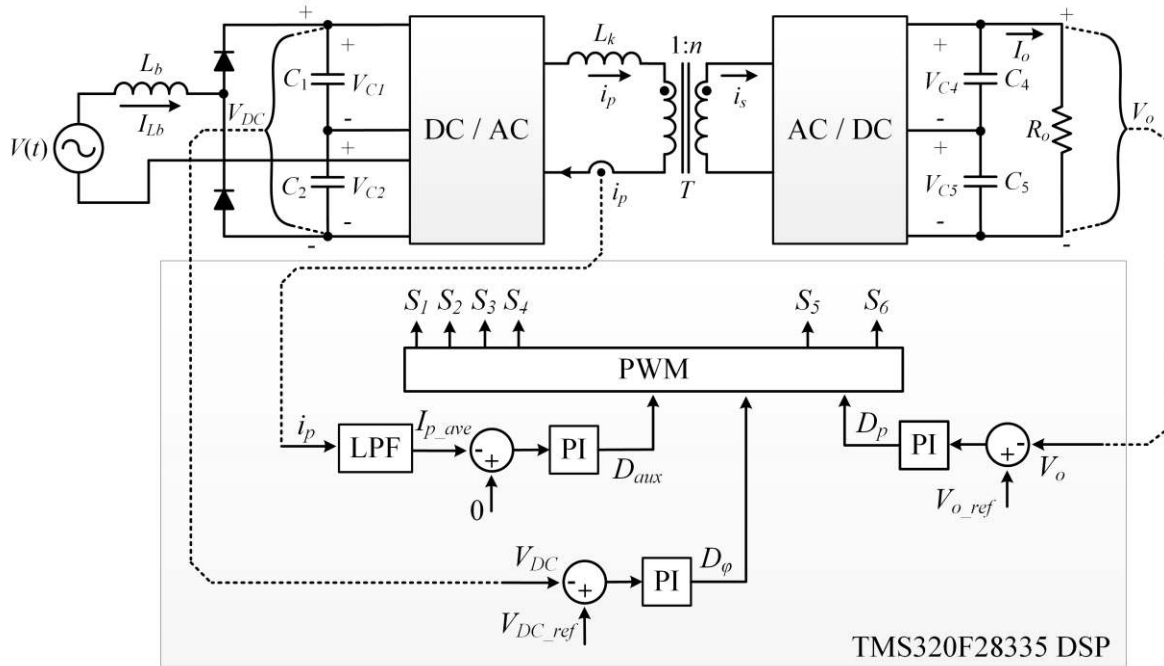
$L_b$
$I_{Lb}$
$V(t)$
+
$V_{DC}$
-
+
$C_1$ $V_{C1}$
-
+
$C_2$ $V_{C2}$
-
DC / AC
$L_k$
$i_p$
1:$n$
$i_s$
$T$
$i_p$
AC / DC
+
$V_{C4}$ $C_4$
-
+
$V_{C5}$ $C_5$
-
$I_o$
$R_o$
+
$V_o$
-

$S_1$ $S_2$ $S_3$ $S_4$
$S_5$
$S_6$
PWM
$i_p$
LPF
$I_{p\_ave}$
-
+
PI
$D_{aux}$
0
$D_p$
PI
+
-
$V_o$
$V_{o\_ref}$
$V_{DC}$
-
+
PI
$D_\varphi$
$V_{DC\_ref}$
TMS320F28335 DSP